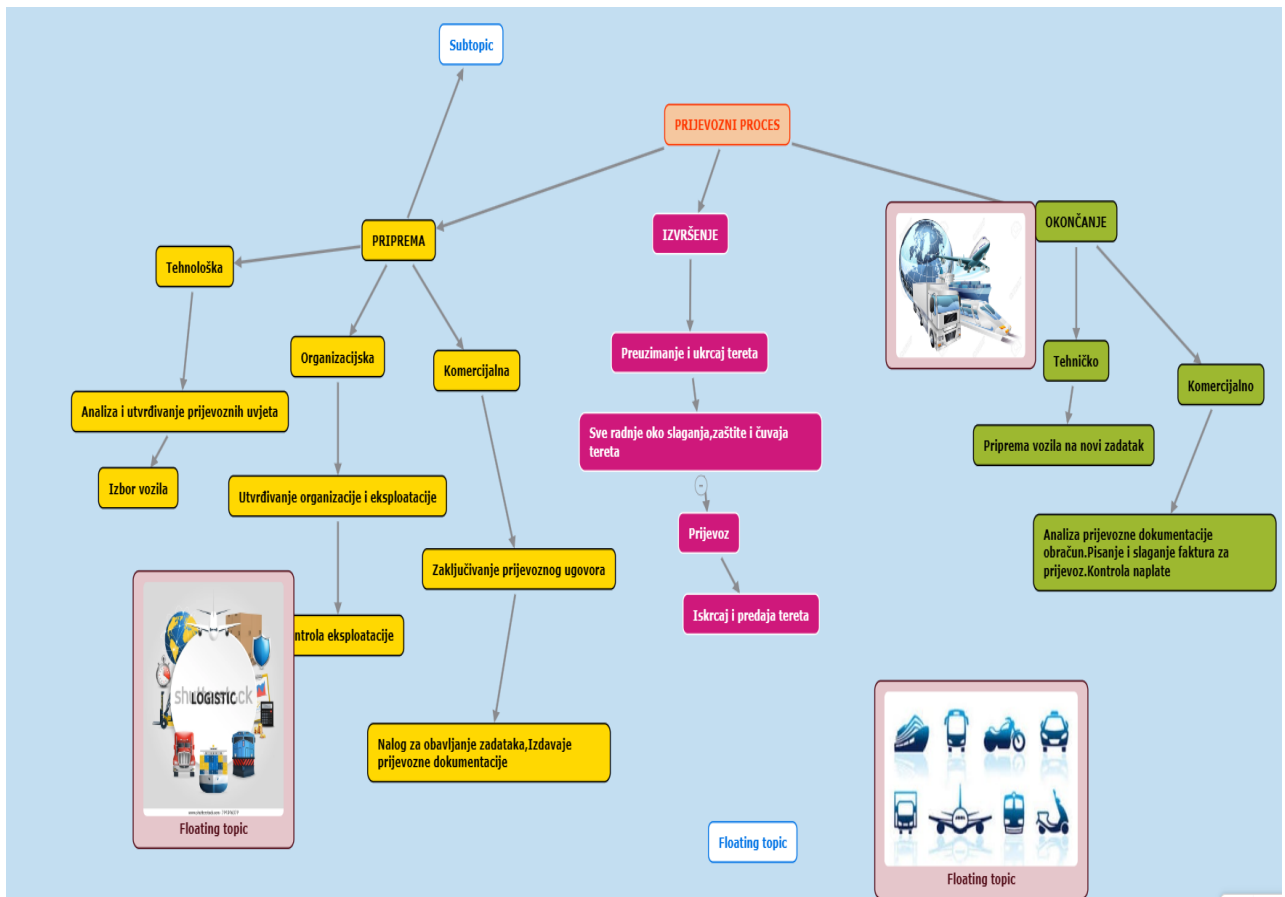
Subtopic

PRIJEVOZNI PROCES

PRIPREMA

Tehnološka

Analiza i utvrđivanje prijevoznih uvjeta

Izbor vozila

Organizacijska

Utvrđivanje organizacije i eksploatacije

ntrola eksploatacije

Komercijalna

Zaključivanje prijevoznog ugovora

Nalog za obavljanje zadataka,Izdavaje prijevozne dokumentacije

LOGISTIC

shutterstock

Floating topic

IZVRŠENJE

Preuzimanje i ukrcaj tereta

Sve radnje oko slaganja,zaštite i čuvaja tereta

Prijevoz

Iskrcaj i predaja tereta

Floating topic

OKONČANJE

Tehničko

Priprema vozila na novi zadatak

Komercijalno

Analiza prijevozne dokumentacije obračun.Pisanje i slaganje faktura za prijevoz.Kontrola naplate

Floating topic